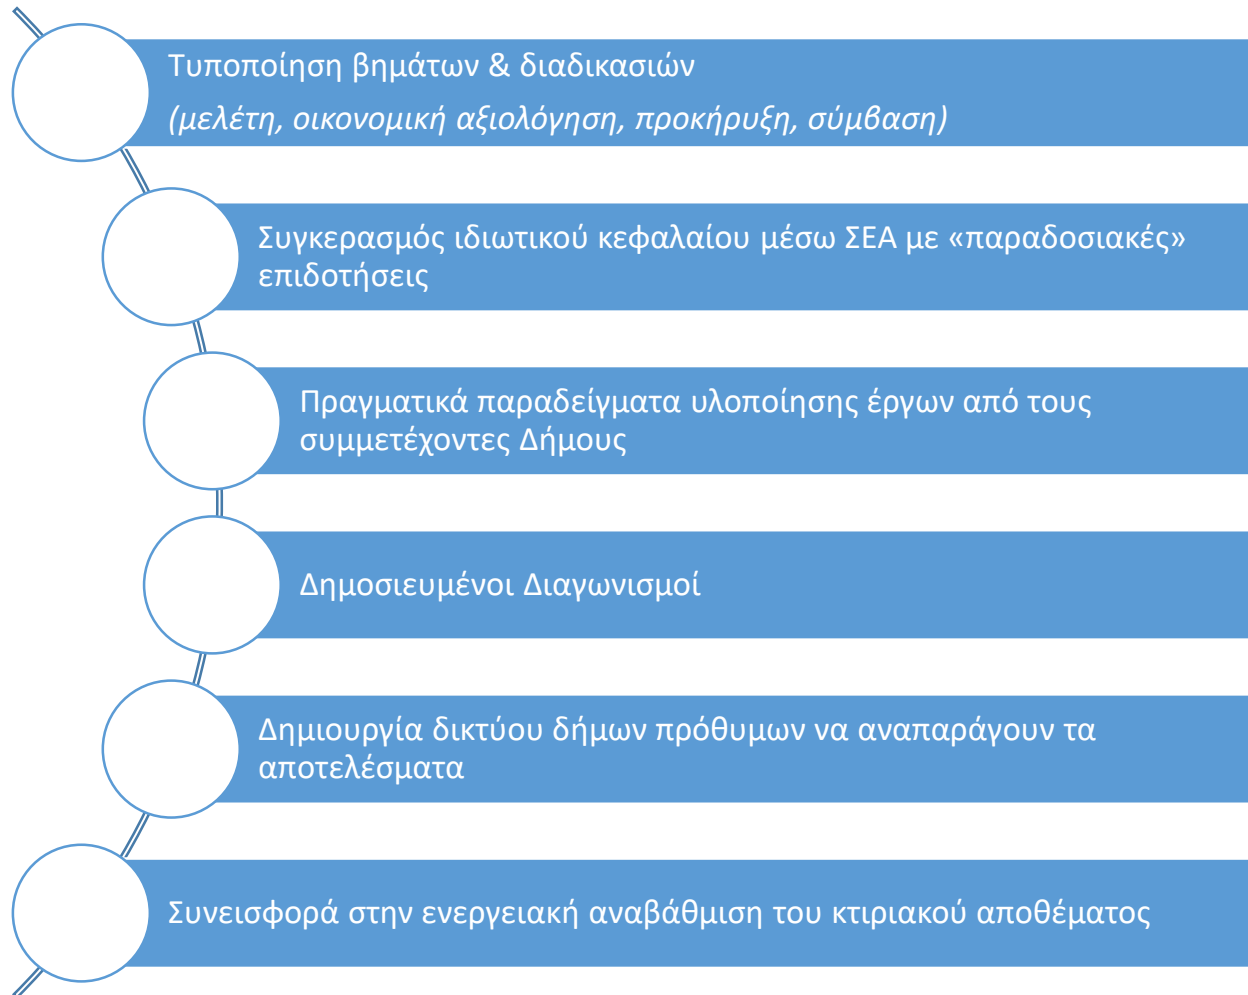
Τυποποίηση βημάτων & διαδικασιών
(μελέτη, οικονομική αξιολόγηση, προκήρυξη, σύμβαση)

Συγκερασμός ιδιωτικού κεφαλαίου μέσω ΣΕΑ με «παραδοσιακές» επιδοτήσεις

Πραγματικά παραδείγματα υλοποίησης έργων από τους συμμετέχοντες Δήμους

Δημοσιευμένοι Διαγωνισμοί

Δημιουργία δικτύου δήμων πρόθυμων να αναπαράγουν τα αποτελέσματα

Συνεισφορά στην ενεργειακή αναβάθμιση του κτιριακού αποθέματος